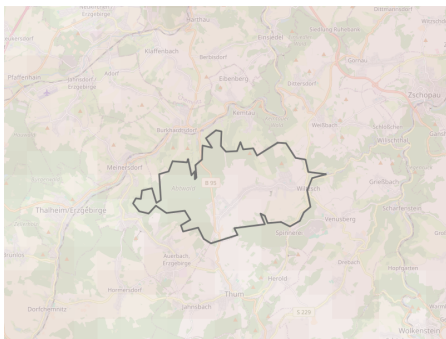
Erzgebirge
Wolfshain
Klaffenbach
Einsiedel
Neukirchen
Adorf
Erzgebirge
Pfaffenhain
Jahnsdorf
Erzgebirge
Eibenberg
Dittersdorf
Zschopau
Kemtau
Burkhardtsdorf
Weißbach
Witzschdorf
Meinersdorf
Gornau
B 95
Thalheim/Erzgebirge
Gelenau
Großolbersdorf
Venusberg
Auerbach
Erzgebirge
Drebach
Hormersdorf
Herold
Thum
Dorfchemnitz
Jahnsbach
S 228
Wolkenstein